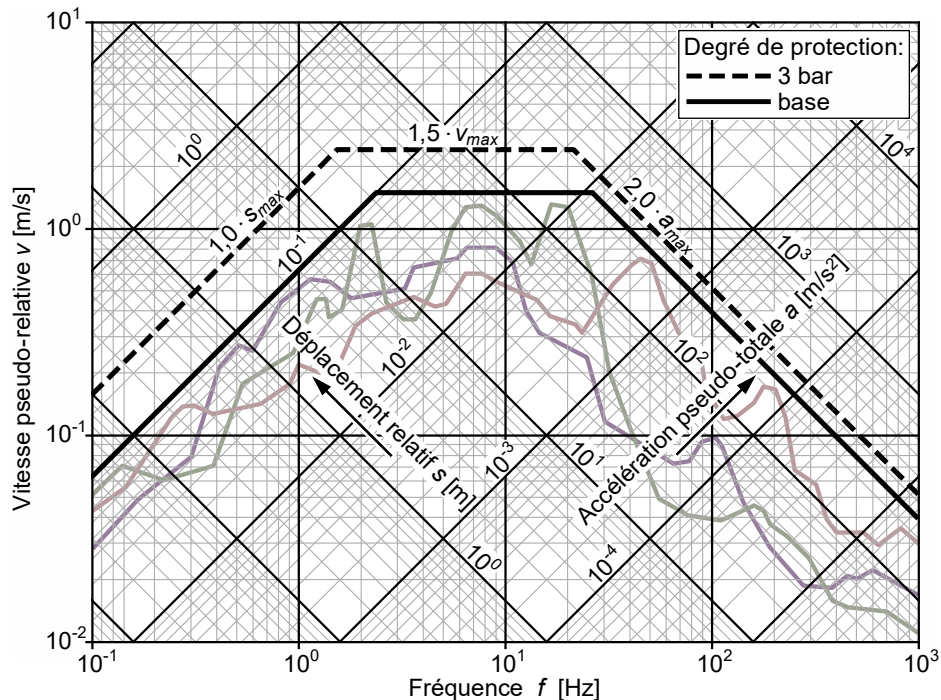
Degré de protection:
3 bar
base

$1,5 \cdot v_{max}$
$1,0 \cdot s_{max}$
$2,0 \cdot a_{max}$

$10^0$
$10^{-1}$
$10^{-2}$
$10^{-3}$
$10^{-4}$
$10^0$
$10^1$
$10^2$
$10^3$
$10^4$

Déplacement relatif s [m]
Accélération pseudo-totale a [m/s$^2$]

$10^1$
$10^0$
$10^{-1}$
$10^{-2}$

Vitesse pseudo-relative v [m/s]

$10^{-1}$
$10^0$
$10^1$
$10^2$
$10^3$

Fréquence f [Hz]